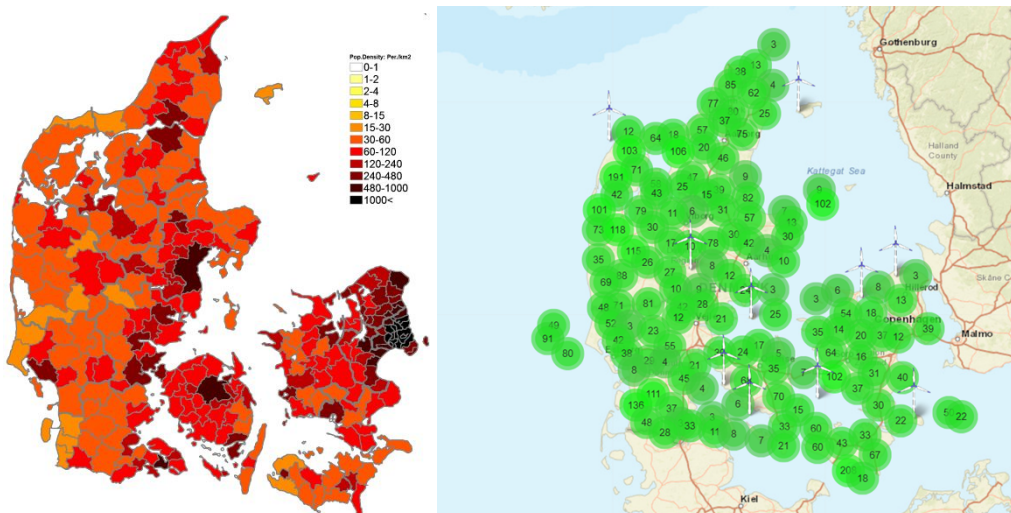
Pop.Density: Per./km2
0-1
1-2
2-4
4-8
8-15
15-30
30-60
60-120
120-240
240-480
480-1000
1000<

Gothenburg
Halland County
Kattegat Sea
Halmstad
Hillerød
Skåne
Malmo
Copenhagen
Kiel

3
38
13
85
4
62
77
25
37
75
12
64
18
57
106
20
103
46
71
191
17
25
9
42
43
15
82
101
79
11
31
57
7
73
118
30
78
42
12
30
115
17
4
10
35
26
27
8
12
69
68
10
3
3
6
8
13
48
81
28
25
54
18
49
52
3
12
21
35
14
20
37
12
39
91
42
23
55
64
80
38
4
21
24
17
5
16
8
45
102
31
40
4
35
7
37
111
136
37
6
70
30
15
22
5
22
48
33
11
60
33
28
8
7
21
60
43
67
20
18
9
102